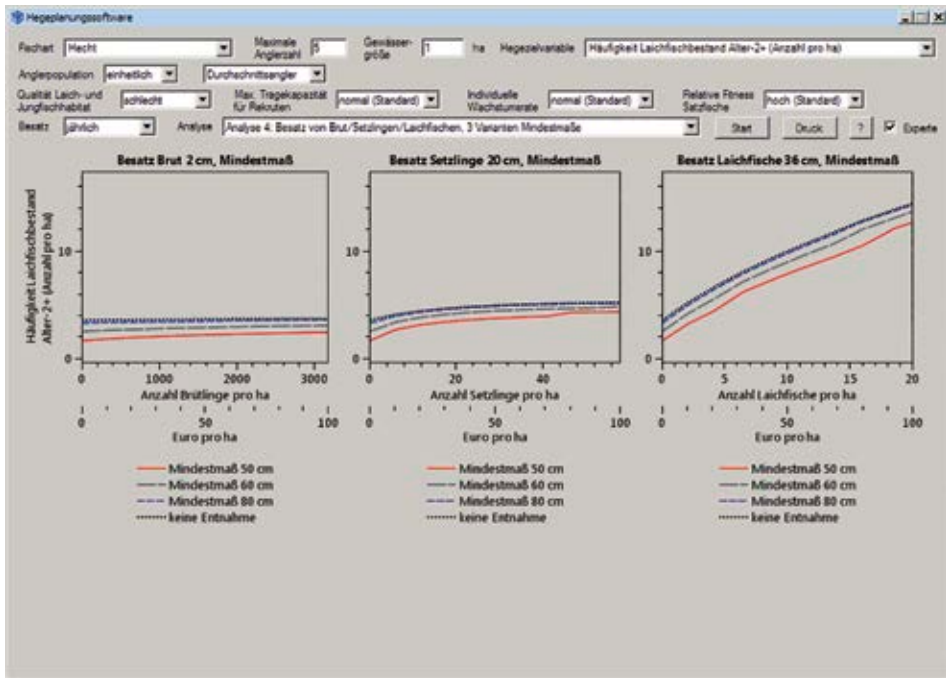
Hegeplanungssoftware

Fischart Hecht
Maximale Anglerzahl 5
Gewässergröße 1 ha
Hegezielvariable Häufigkeit Laichfischbestand Alter-2+ (Anzahl pro ha)
Anglerpopulation einheitlich
Durchschnittsangler
Qualität Laich- und Jungfischhabitat schlecht
Max. Tragekapazität für Rekruten normal (Standard)
Individuelle Wachstumsrate normal (Standard)
Relative Fitness Satzfische hoch (Standard)
Besatz jährlich
Analyse Analyse 4. Besatz von Brut/Setzlingen/Laichfischen, 3 Varianten Mindestmaße
Start
Druck
?
Experte

Besatz Brut 2 cm, Mindestmaß
Häufigkeit Laichfischbestand Alter-2+ (Anzahl pro ha)
10
0
0 1000 2000 3000
Anzahl Brütlinge pro ha
0 50 100
Euro pro ha
Mindestmaß 50 cm
Mindestmaß 60 cm
Mindestmaß 80 cm
keine Entnahme

Besatz Setzlinge 20 cm, Mindestmaß
10
0
0 20 40
Anzahl Setzlinge pro ha
0 50 100
Euro pro ha
Mindestmaß 50 cm
Mindestmaß 60 cm
Mindestmaß 80 cm
keine Entnahme

Besatz Laichfische 36 cm, Mindestmaß
10
0
0 5 10 15 20
Anzahl Laichfische pro ha
0 50 100
Euro pro ha
Mindestmaß 50 cm
Mindestmaß 60 cm
Mindestmaß 80 cm
keine Entnahme